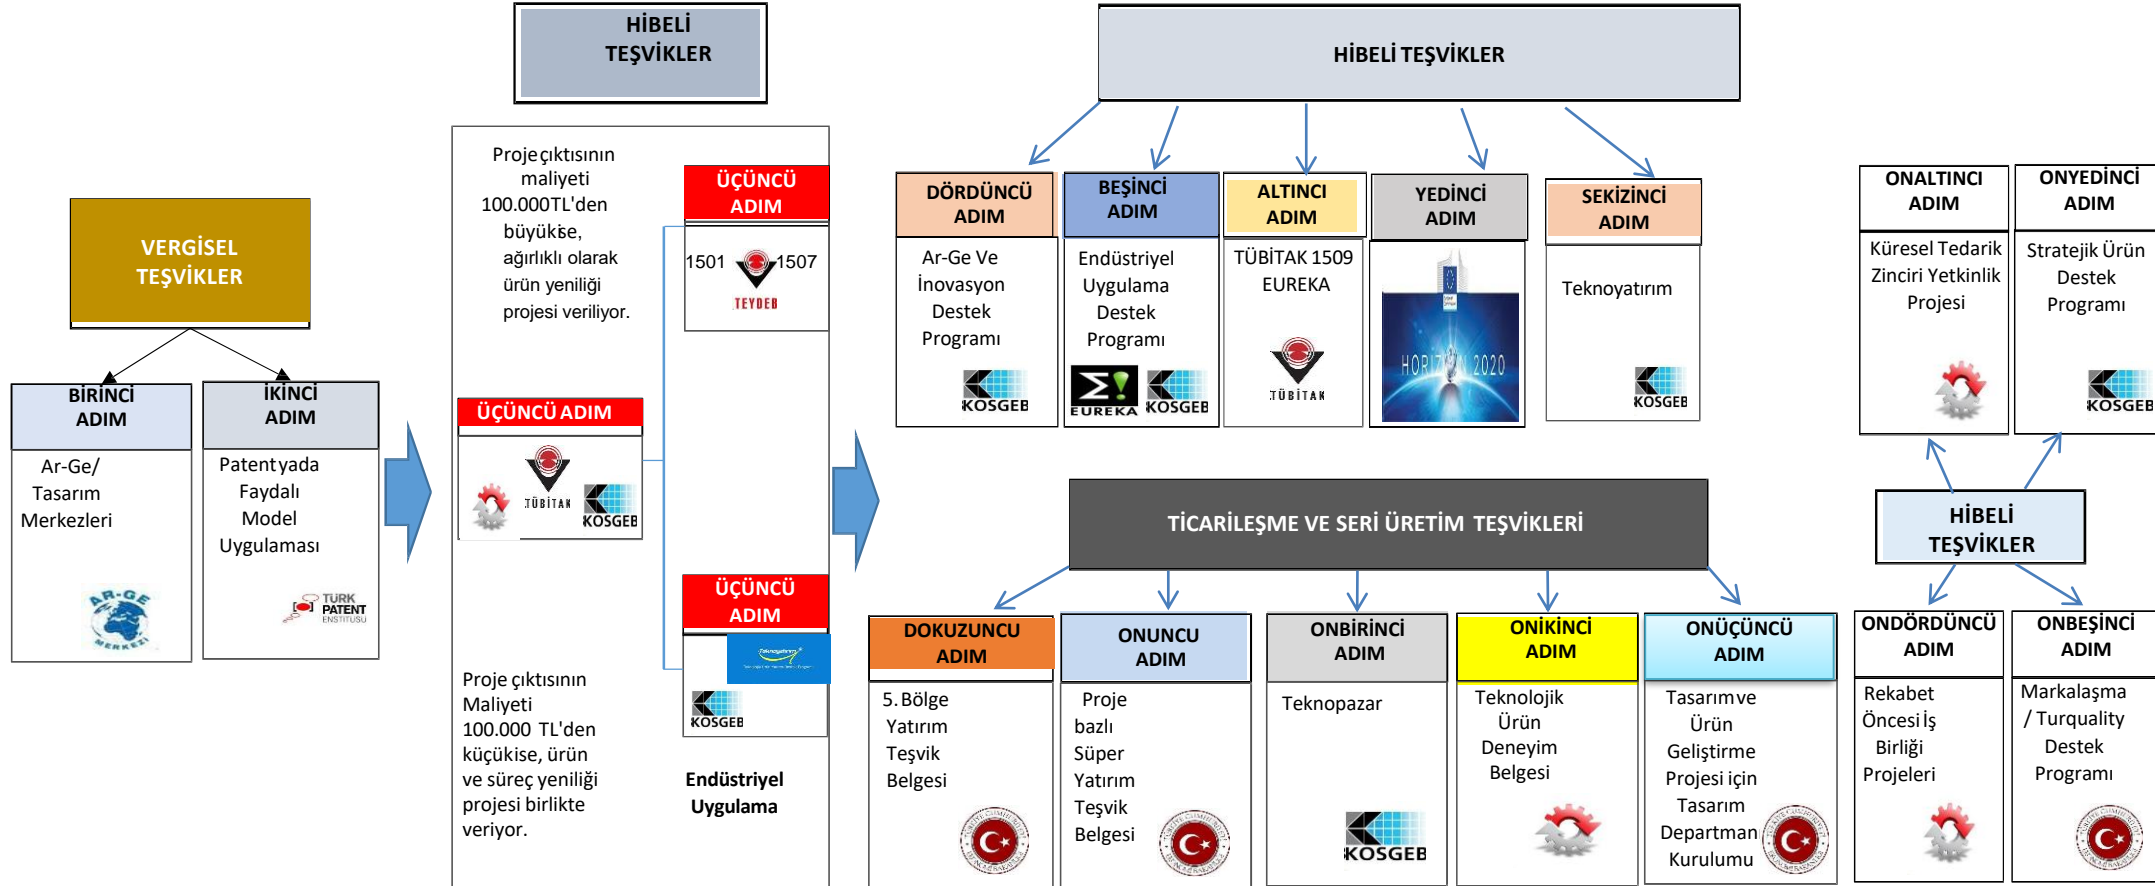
VERGİSEL TEŞVİKLER

BİRİNCİ ADIM

Ar-Ge/ Tasarım Merkezleri

AR-GE MERKEZİ

İKİNCİ ADIM

Patentyada Faydalı Model Uygulaması

TÜRK PATENT ENSTİTÜSÜ

HİBELİ TEŞVİKLER

Projeçıktısının maliyeti 100.000TL'den büyükse, ağırlıklı olarak ürün yeniliği projesi veriliyor.

ÜÇÜNCÜ ADIM

1501 1507

TEYDEB

ÜÇÜNCÜ ADIM

TÜBİTAK

KOSGEB

ÜÇÜNCÜ ADIM

KOSGEB

Proje çıktısının Maliyeti 100.000 TL'den küçükise, ürün ve süreç yeniliği projesi birlikte veriyor.

Endüstriyel Uygulama

HİBELİ TEŞVİKLER

DÖRDÜNCÜ ADIM

Ar-Ge Ve İnovasyon Destek Programı

KOSGEB

BEŞİNCİ ADIM

Endüstriyel Uygulama Destek Programı

EUREKA KOSGEB

ALTINCI ADIM

TÜBİTAK 1509 EUREKA

TÜBİTAK

YEDİNCİ ADIM

HORIZON 2020

SEKİZİNCİ ADIM

Teknoyatırım

KOSGEB

ONALTINCI ADIM

Küresel Tedarik Zinciri Yetkinlik Projesi

ONYEDİNCİ ADIM

Stratejik Ürün Destek Programı

KOSGEB

HİBELİ TEŞVİKLER

TİCARİLEŞME VE SERİ ÜRETİM TEŞVİKLERİ

DOKUZUNCU ADIM

5. Bölge Yatırım Teşvik Belgesi

ONUNCU ADIM

Proje bazlı Süper Yatırım Teşvik Belgesi

ONBİRİNCİ ADIM

Teknopazar

KOSGEB

ONİKİNCİ ADIM

Teknolojik Ürün Deneyim Belgesi

ONÜÇÜNCÜ ADIM

Tasarımve Ürün Geliştirme Projesi için Tasarım Departman Kurulumu

ONDÖRDÜNCÜ ADIM

Rekabet Öncesi İş Birliği Projeleri

ONBEŞİNCİ ADIM

Markalaşma / Turquality Destek Programı